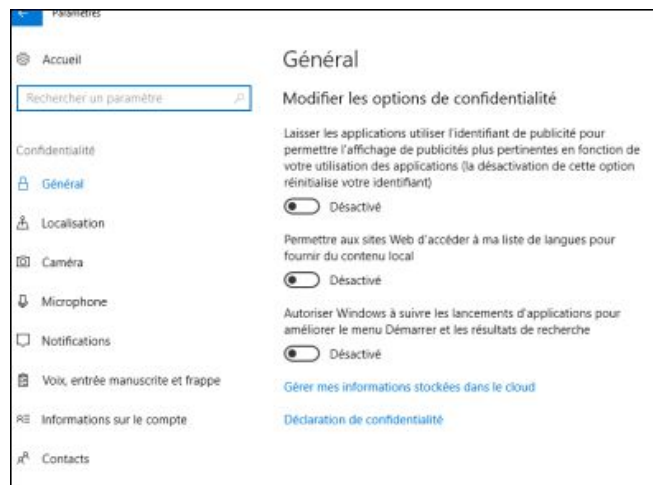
Paramètres

Accueil

Rechercher un paramètre

Confidentialité

Général

Localisation

Caméra

Microphone

Notifications

Voix, entrée manuscrite et frappe

Informations sur le compte

Contacts

Général

Modifier les options de confidentialité

Laisser les applications utiliser l'identifiant de publicité pour permettre l'affichage de publicités plus pertinentes en fonction de votre utilisation des applications (la désactivation de cette option réinitialise votre identifiant)

Désactivé

Permettre aux sites Web d'accéder à ma liste de langues pour fournir du contenu local

Désactivé

Autoriser Windows à suivre les lancements d'applications pour améliorer le menu Démarrer et les résultats de recherche

Désactivé

Gérer mes informations stockées dans le cloud

Déclaration de confidentialité